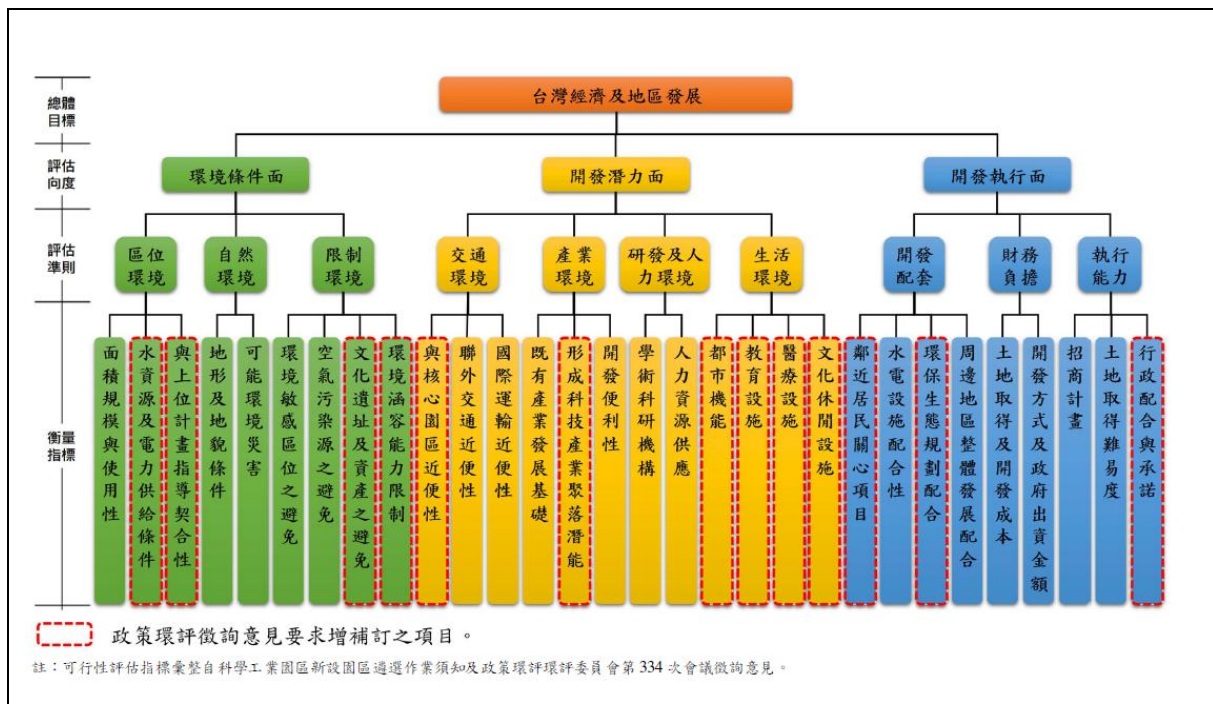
總體目標

評估向度

評估準則

衡量指標

台灣經濟及地區發展

環境條件面

開發潛力面

開發執行面

區位環境

自然環境

限制環境

交通環境

產業環境

研發及人力環境

生活環境

開發配套

財務負擔

執行能力

面積規模與使用性

水資源及電力供給條件

與上位計畫指導契合性

地形及地貌條件

可能環境災害

環境敏感區位之避免

空氣污染源之避免

文化遺址及資產之避免

環境涵容能力限制

與核心園區近便性

聯外交通近便性

國際運輸近便性

既有產業發展基礎

形成科技產業聚落潛能

開發便利性

學術科研機構

人力資源供應

都市機能

教育設施

醫療設施

文化休閒設施

鄰近居民關心項目

水電設施配合性

環保生態規劃配合

周邊地區整體發展配合

土地取得及開發成本

開發方式及政府出資金額

招商計畫

土地取得難易度

行政配合與承諾

政策環評徵詢意見要求增補訂之項目。

註：可行性評估指標彙整自科學工業園區新設園區遴選作業須知及政策環評環評委員會第334次會議徵詢意見。